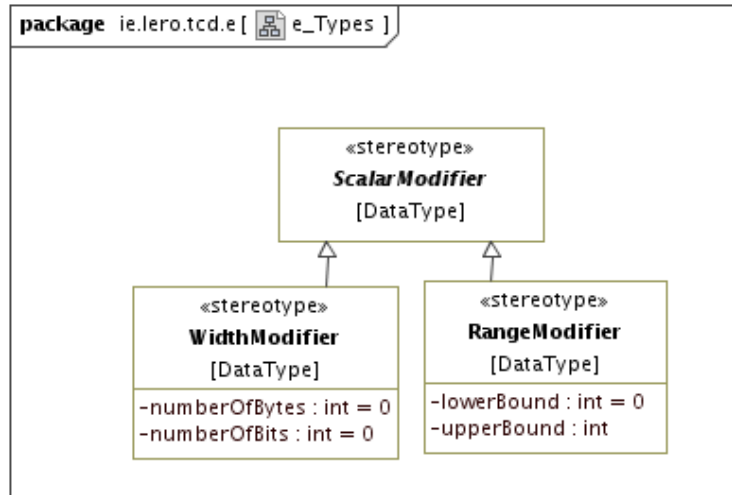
package ie.lero.tcd.e [ e_Types ]

«stereotype»
ScalarModifier
[DataType]

«stereotype»
WidthModifier
[DataType]

-numberOfBytes : int = 0
-numberOfBits : int = 0

«stereotype»
RangeModifier
[DataType]

-lowerBound : int = 0
-upperBound : int